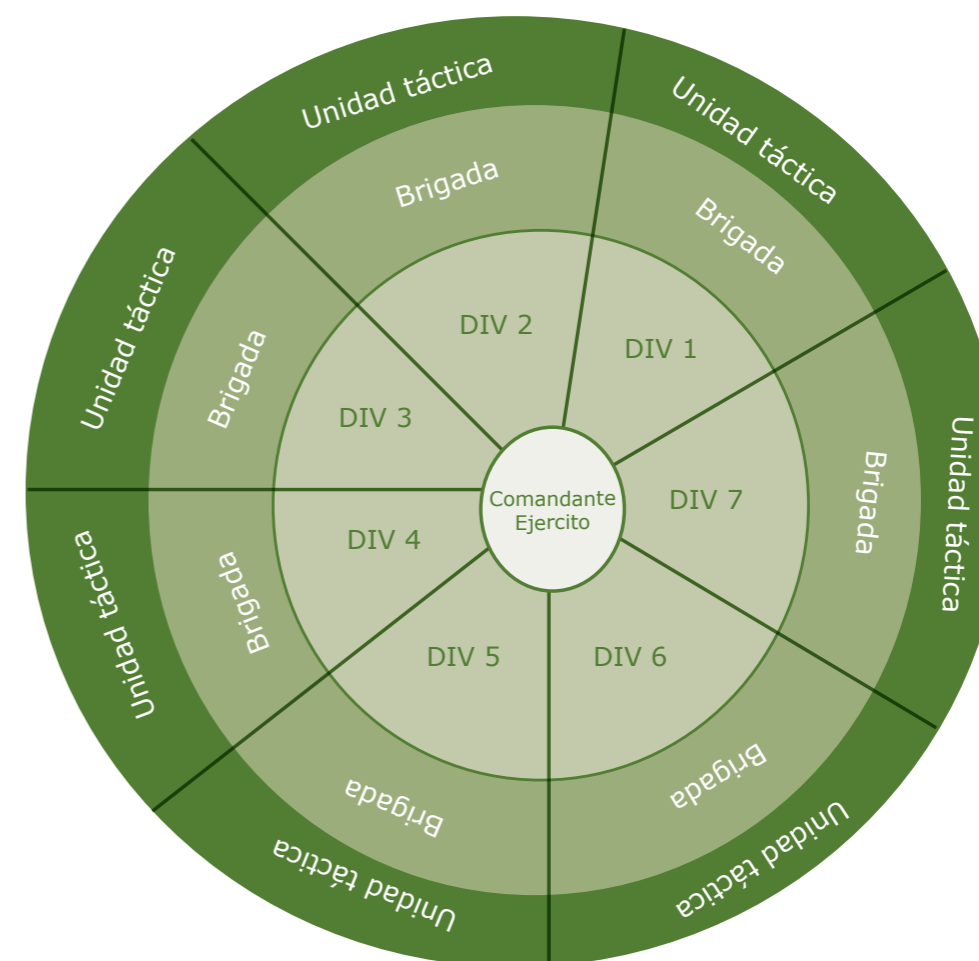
Comandante Ejercito

DIV 1
Brigada
Unidad táctica

DIV 2
Brigada
Unidad táctica

DIV 3
Brigada
Unidad táctica

DIV 4
Brigada
Unidad táctica

DIV 5
Brigada
Unidad táctica

DIV 6
Brigada
Unidad táctica

DIV 7
Brigada
Unidad táctica